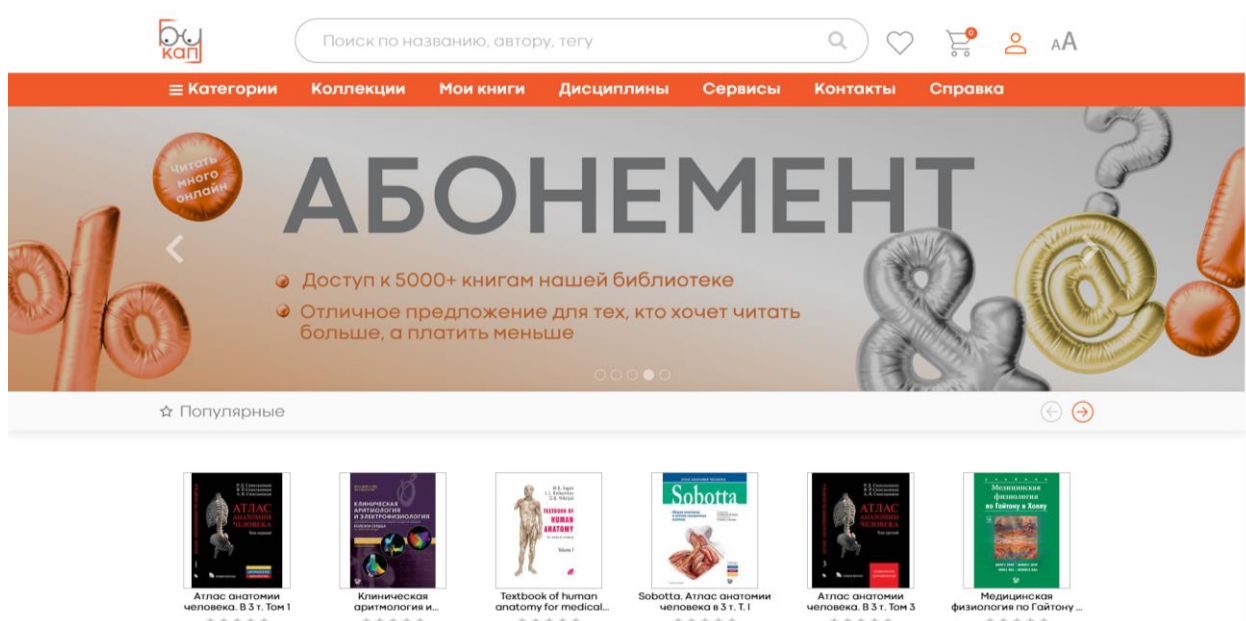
Бу кап

Поиск по названию, автору, тегу

0

АА

≡ Категории Коллекции Мои книги Дисциплины Сервисы Контакты Справка

Читать много онлайн

АБОНЕМЕНТ

Доступ к 5000+ книгам нашей библиотеке

Отличное предложение для тех, кто хочет читать больше, а платить меньше

☆ Популярные

АТЛАС АНАТОМИИ ЧЕЛОВЕКА

Атлас анатомии человека. В 3 т. Том 1

КЛИНИЧЕСКАЯ АРИТМОЛОГИЯ И ЭЛЕКТРОФИЗИОЛОГИЯ

Клиническая аритмология и...

TEXTBOOK OF HUMAN ANATOMY

Textbook of human anatomy for medical...

Sobotta

Sobotta. Атлас анатомии человека в 3 т. Т. I

АТЛАС АНАТОМИИ ЧЕЛОВЕКА

Атлас анатомии человека. В 3 т. Том 3

Медицинская физиология по Гайтону и Холлу

Медицинская физиология по Гайтону ...